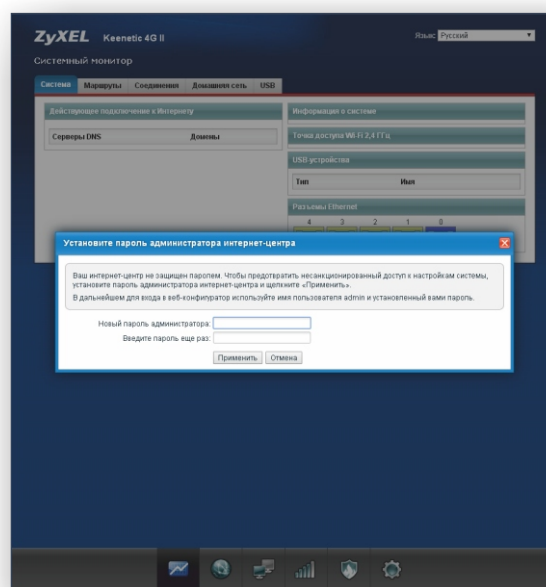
ZyXEL Keenetic 4G II

Язык Русский

Системный монитор

Система Маршруты Соединения Домашняя сеть USB

Действующее подключение к Интернету

Серверы DNS Домены

Информация о системе

Точка доступа Wi-Fi 2,4 ГГц

USB-устройства

Тип Имя

Разъемы Ethernet

4 3 2 1 0

Установите пароль администратора интернет-центра

Ваш интернет-центр не защищен паролем. Чтобы предотвратить несанкционированный доступ к настройкам системы, установите пароль администратора интернет-центра и щелкните «Применить».

В дальнейшем для входа в веб-конфигуратор используйте имя пользователя admin и установленный вами пароль.

Новый пароль администратора:

Введите пароль еще раз:

Применить Отмена